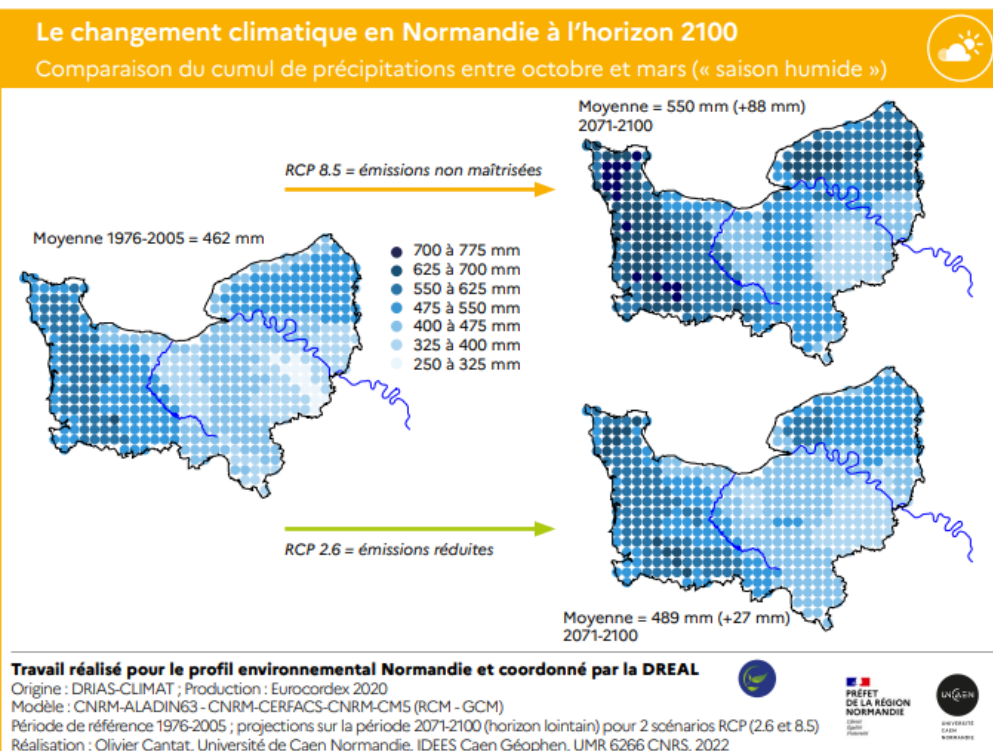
Le changement climatique en Normandie à l'horizon 2100
Comparaison du cumul de précipitations entre octobre et mars (« saison humide »)

Moyenne = 550 mm (+88 mm)
2071-2100

RCP 8.5 = émissions non maîtrisées

Moyenne 1976-2005 = 462 mm

700 à 775 mm
625 à 700 mm
550 à 625 mm
475 à 550 mm
400 à 475 mm
325 à 400 mm
250 à 325 mm

RCP 2.6 = émissions réduites

Moyenne = 489 mm (+27 mm)
2071-2100

Travail réalisé pour le profil environnemental Normandie et coordonné par la DREAL
Origine : DRIAS-CLIMAT ; Production : Eurocordex 2020
Modèle : CNRM-ALADIN63 - CNRM-CERFACS-CNRM-CM5 (RCM - GCM)
Période de référence 1976-2005 ; projections sur la période 2071-2100 (horizon lointain) pour 2 scénarios RCP (2.6 et 8.5)
Réalisation : Olivier Cantat, Université de Caen Normandie, IDEES Caen Géophen, UMR 6266 CNRS, 2022

PRÉFET DE LA RÉGION NORMANDIE
Liberté Égalité Fraternité

UNICAEN
UNIVERSITÉ CAEN NORMANDIE